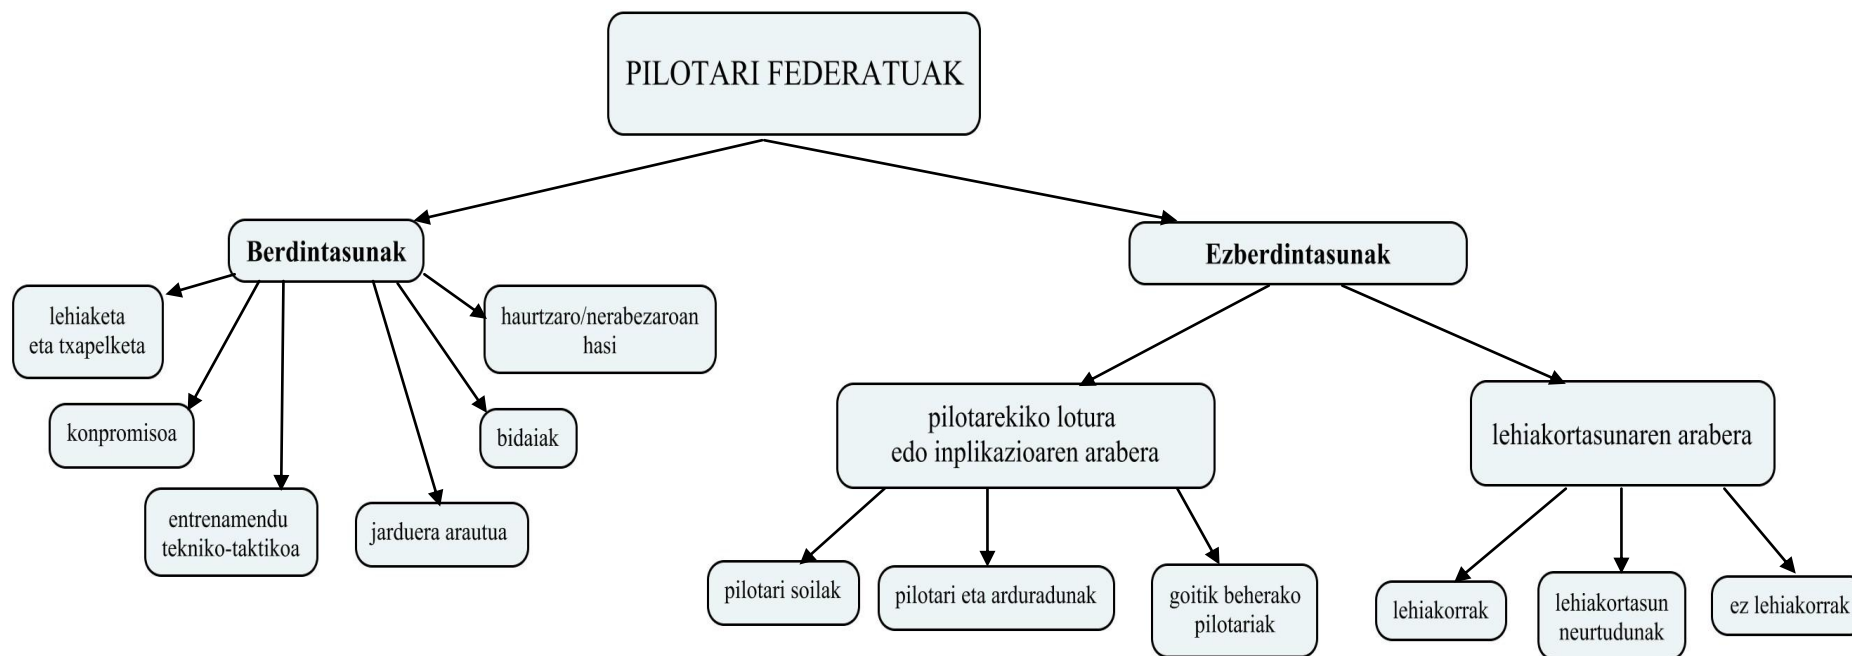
PILOTARI FEDERATUAK

Berdintasunak

lehiaketa eta txapelketa

konpromisoa

entrenamendu tekniko-taktikoa

jarduera arautua

bidaiak

haurtzaro/nerabezaroan hasi

Ezberdintasunak

pilotarekiko lotura edo inplikazioaren arabera

pilotari soilak

pilotari eta arduradunak

goitik beherako pilotariak

lehiakortasunaren arabera

lehiakorrak

lehiakortasun neurtudunak

ez lehiakorrak